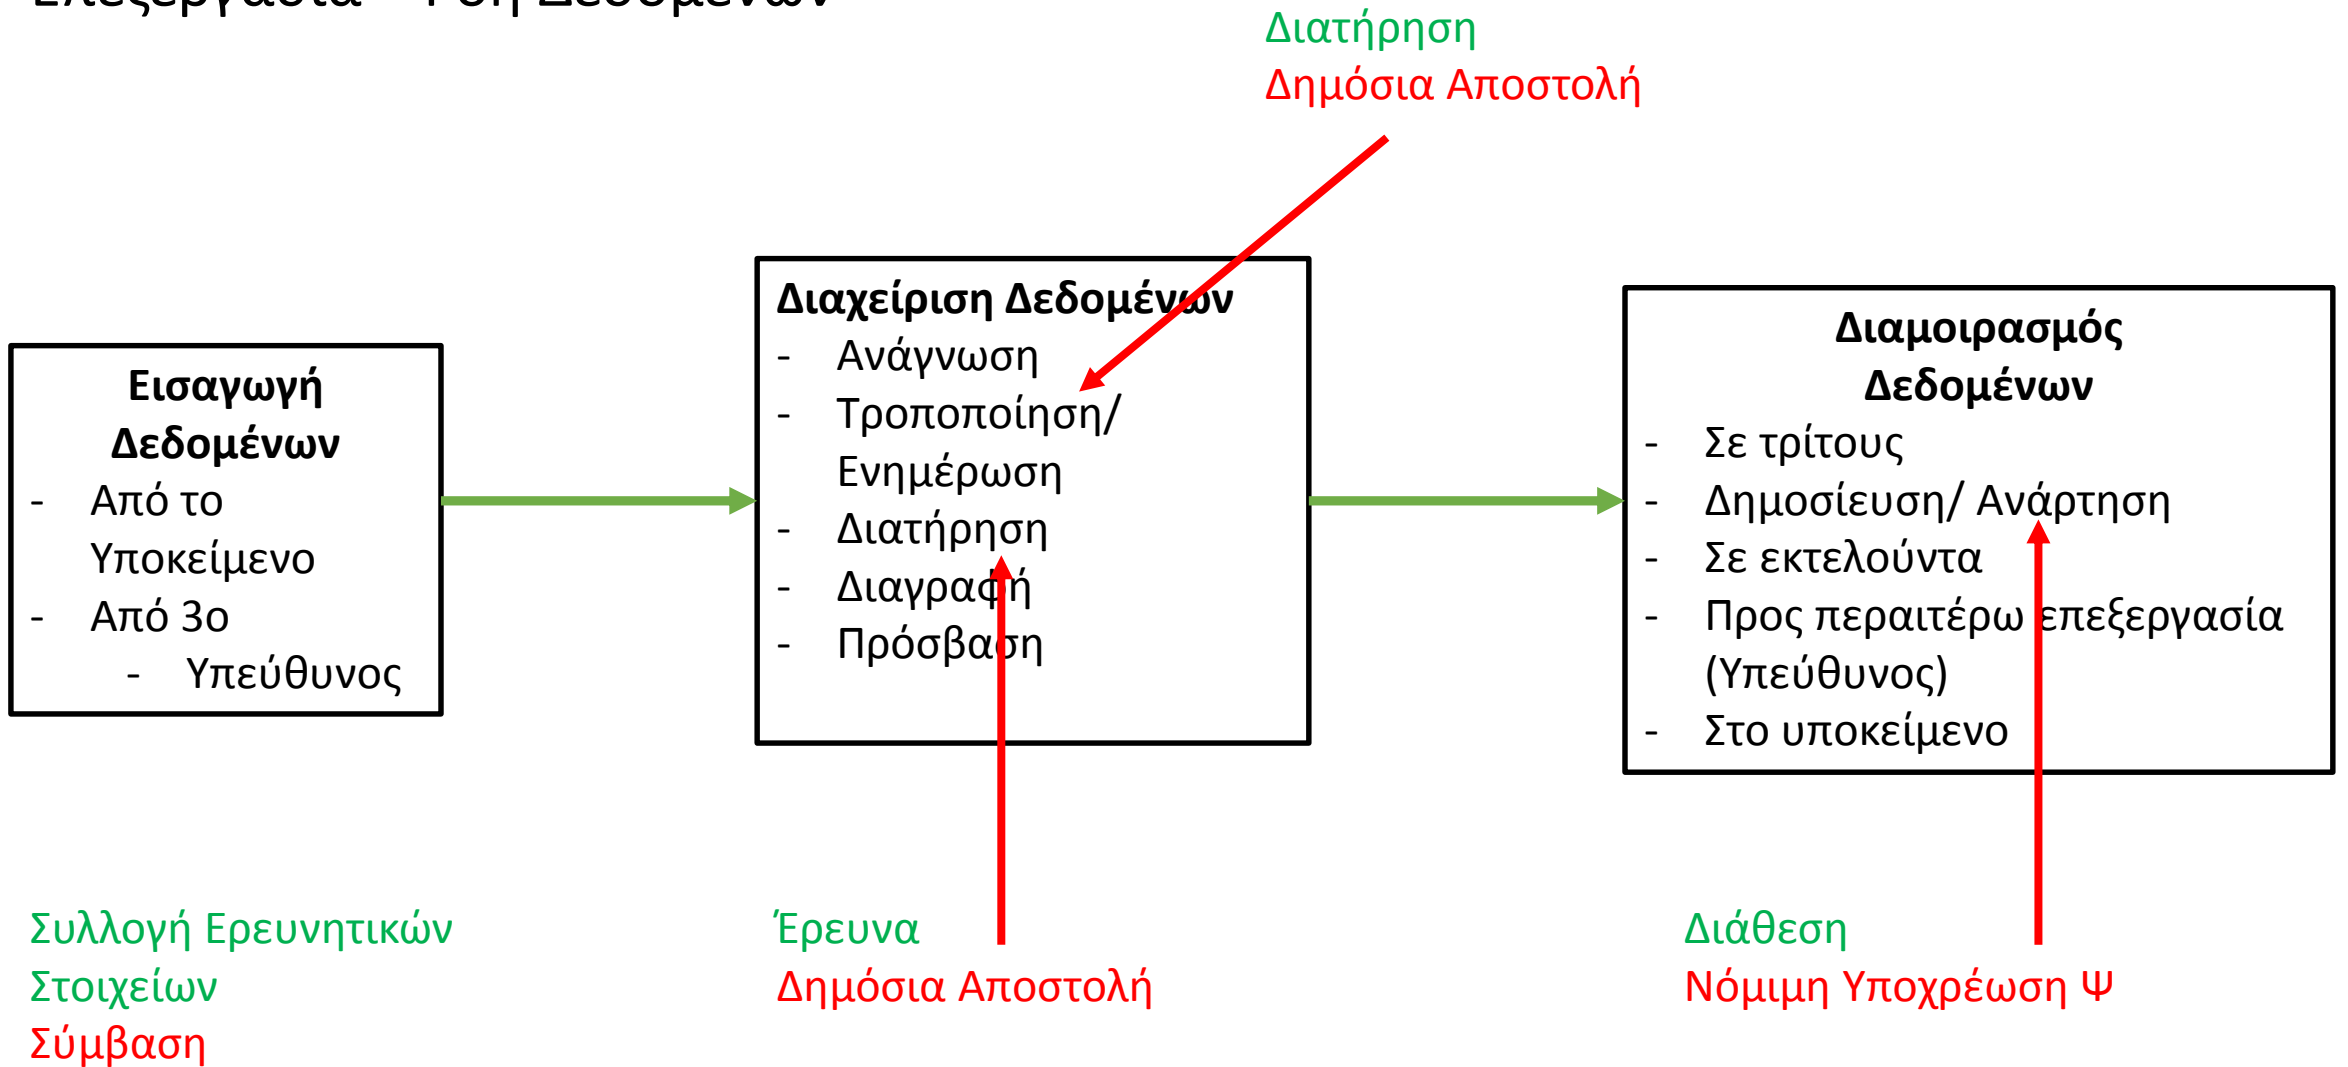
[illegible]

Διατήρηση
Δημόσια Αποστολή

Εισαγωγή Δεδομένων
- Από το Υποκείμενο
- Από 3ο
 - Υπεύθυνος

Διαχείριση Δεδομένων
- Ανάγνωση
- Τροποποίηση/ Ενημέρωση
- Διατήρηση
- Διαγραφή
- Πρόσβαση

Διαμοιρασμός Δεδομένων
- Σε τρίτους
- Δημοσίευση/ Ανάρτηση
- Σε εκτελούντα
- Προς περαιτέρω επεξεργασία (Υπεύθυνος)
- Στο υποκείμενο

Συλλογή Ερευνητικών Στοιχείων
Σύμβαση

Έρευνα
Δημόσια Αποστολή

Διάθεση
Νόμιμη Υποχρέωση Ψ